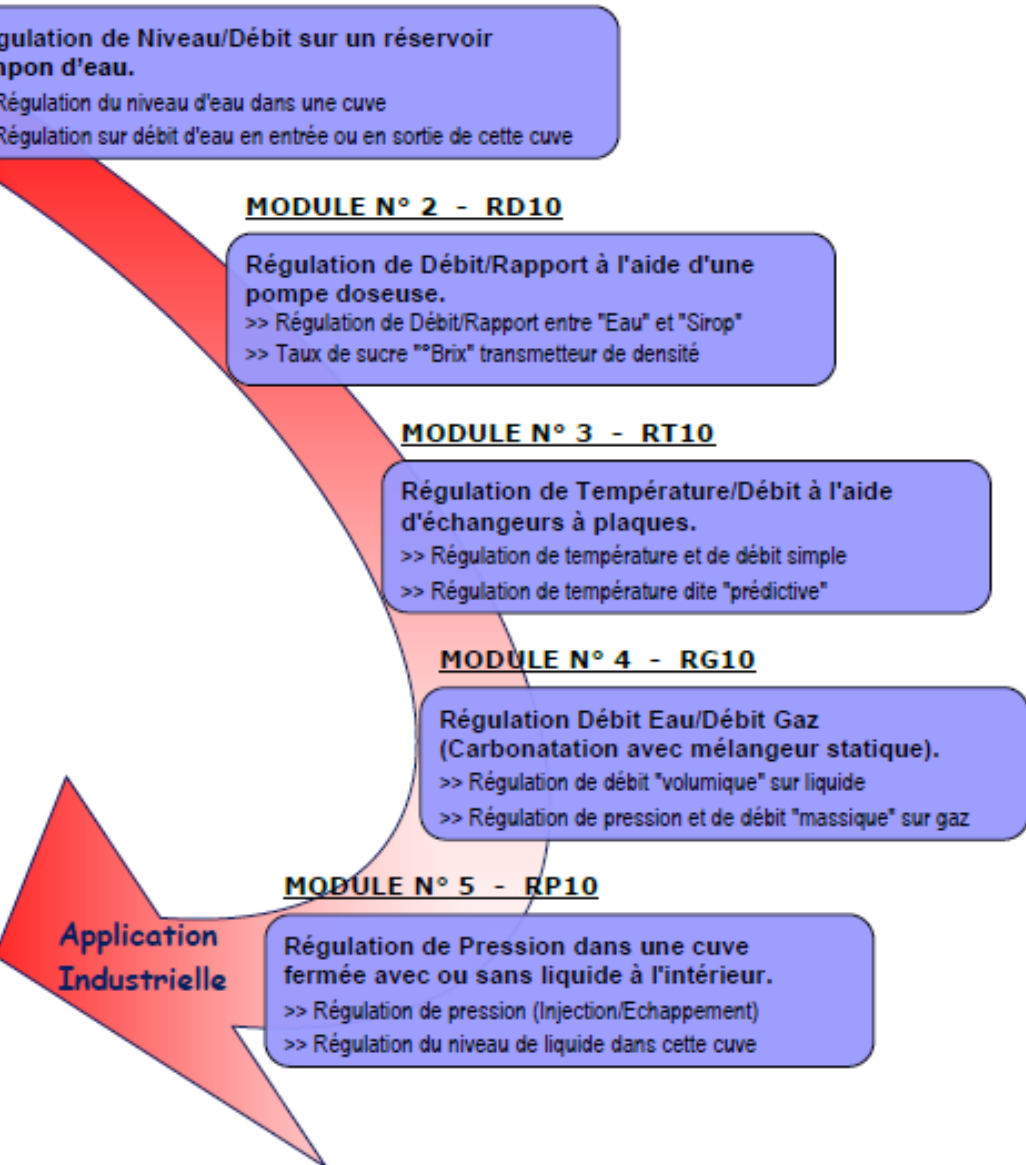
gulation de Niveau/Débit sur un réservoir mpon d'eau.
Régulation du niveau d'eau dans une cuve
Régulation sur débit d'eau en entrée ou en sortie de cette cuve

MODULE N° 2 - RD10

Régulation de Débit/Rapport à l'aide d'une pompe doseuse.
>> Régulation de Débit/Rapport entre "Eau" et "Sirop"
>> Taux de sucre "°Brix" transmetteur de densité

MODULE N° 3 - RT10

Régulation de Température/Débit à l'aide d'échangeurs à plaques.
>> Régulation de température et de débit simple
>> Régulation de température dite "prédictive"

MODULE N° 4 - RG10

Régulation Débit Eau/Débit Gaz (Carbonatation avec mélangeur statique).
>> Régulation de débit "volumique" sur liquide
>> Régulation de pression et de débit "massique" sur gaz

MODULE N° 5 - RP10

Application Industrielle

Régulation de Pression dans une cuve fermée avec ou sans liquide à l'intérieur.
>> Régulation de pression (Injection/Echappement)
>> Régulation du niveau de liquide dans cette cuve